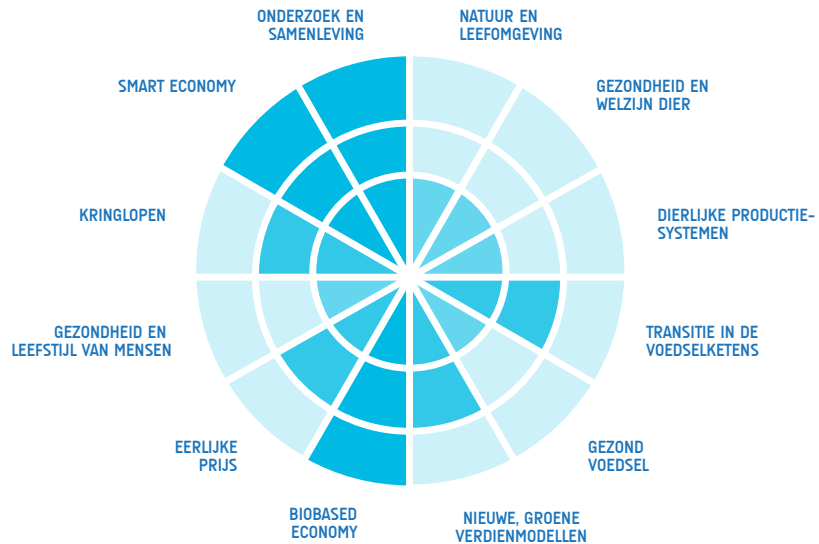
ONDERZOEK EN SAMENLEVING

NATUUR EN LEEFOMGEVING

SMART ECONOMY

GEZONDHEID EN WELZIJN DIER

KRINGLOPEN

DIERLIJKE PRODUCTIESYSTEMEN

GEZONDHEID EN LEEFSTIJL VAN MENSEN

TRANSITIE IN DE VOEDSELKETENS

EERLIJKE PRIJS

GEZOND VOEDSEL

BIOBASED ECONOMY

NIEUWE, GROENE VERDIENMODELLEN